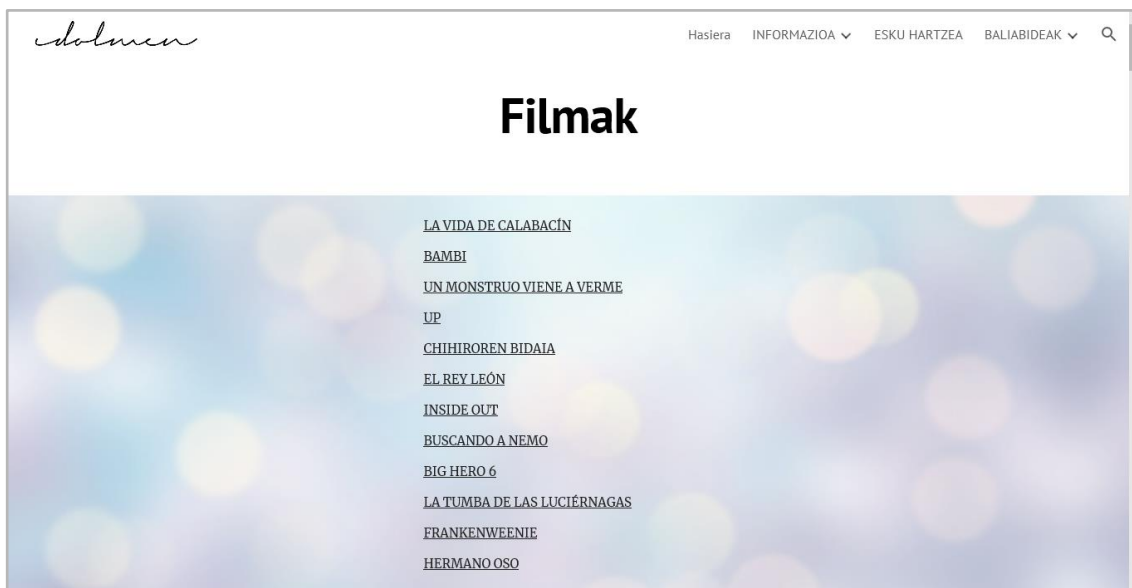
dolmen

Hasiera INFORMAZIOA ESKU HARTZEA BALIABIDEAK

Filmak

LA VIDA DE CALABACÍN

BAMBI

UN MONSTRUO VIENE A VERME

UP

CHIHIROREN BIDAIA

EL REY LEÓN

INSIDE OUT

BUSCANDO A NEMO

BIG HERO 6

LA TUMBA DE LAS LUCIÉRNAGAS

FRANKENWEENIE

HERMANO OSO